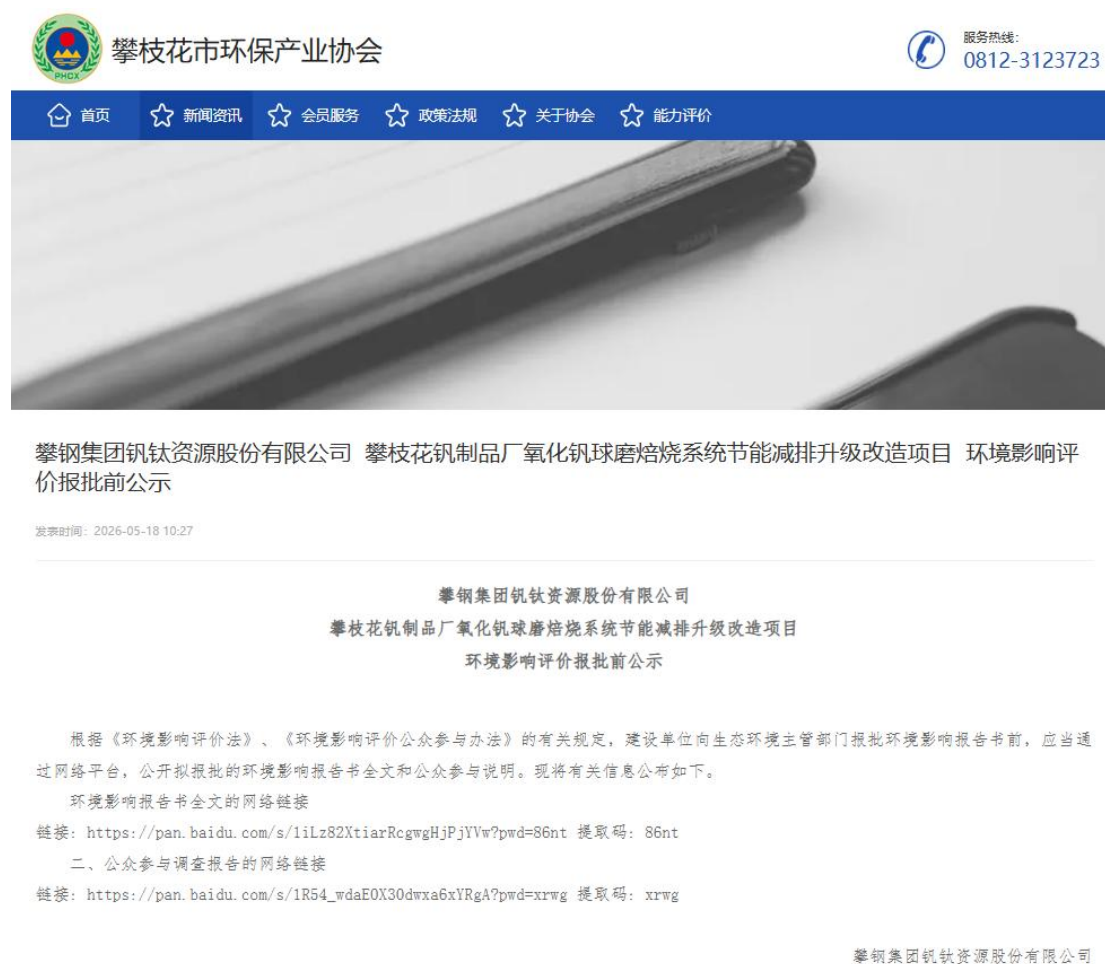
PHCX

攀枝花市环保产业协会

服务热线:
0812-3123723

首页 新闻资讯 会员服务 政策法规 关于协会 能力评价

攀钢集团钒钛资源股份有限公司 攀枝花钒制品厂氧化钒球磨焙烧系统节能减排升级改造项目 环境影响评价报批前公示

发表时间：2026-05-18 10:27

攀钢集团钒钛资源股份有限公司
攀枝花钒制品厂氧化钒球磨焙烧系统节能减排升级改造项目
环境影响评价报批前公示

根据《环境影响评价法》、《环境影响评价公众参与办法》的有关规定，建设单位向生态环境主管部门报批环境影响报告书前，应当通过网络平台，公开拟报批的环境影响报告书全文和公众参与说明。现将有关信息公布如下。

环境影响报告书全文的网络链接

链接：https://pan.baidu.com/s/1iLz82XtiarRcgwgHjPjYVw?pwd=86nt 提取码：86nt

二、公众参与调查报告的网络链接

链接：https://pan.baidu.com/s/1R54_wdaE0X30dwxa6xYRgA?pwd=xrwg 提取码：xrwg

攀钢集团钒钛资源股份有限公司